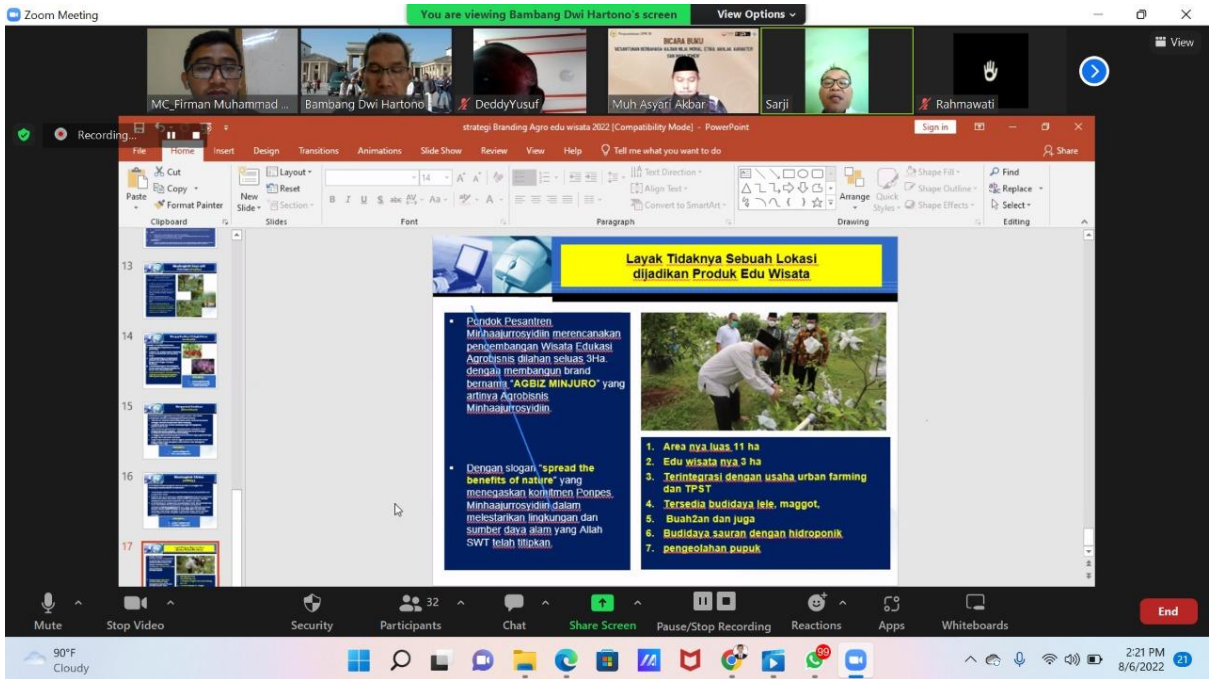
Zoom Meeting
You are viewing Bambang Dwi Hartono's screen
View Options
View

MC_Firman Muhammad ...
Bambang Dwi Hartono
DeddyYusuf
Muh Asyari Akbar
Sarji
Rahmawati

BICARA BUKU

Recording...

strategi Branding Agro edu wisata 2022 [Compatibility Mode] - PowerPoint
Sign in
Share

File Home Insert Design Transitions Animations Slide Show Review View Help Tell me what you want to do

Cut
Copy
Format Painter
Paste
Clipboard
New Slide
Layout
Reset
Section
Slides
Font
Text Direction
Align Text
Convert to SmartArt
Paragraph
Arrange
Quick Styles
Shape Fill
Shape Outline
Shape Effects
Drawing
Find
Replace
Select
Editing

13
14
15
16
17

Layak Tidaknya Sebuah Lokasi dijadikan Produk Edu Wisata

▪ Pondok Pesantren Minhaajurrosyidiin merencanakan pengembangan Wisata Edukasi Agrobisnis dilahan seluas 3Ha. dengan membangun brand bernama "AGBIZ MINJURO" yang artinya Agrobisnis Minhaajurrosyidiin.

▪ Dengan slogan "spread the benefits of nature" yang menegaskan komitmen Ponpes. Minhaajurrosyidiin dalam melestarikan lingkungan dan sumber daya alam yang Allah SWT telah titipkan.

1. Area nya luas 11 ha
2. Edu wisata nya 3 ha
3. Terintegrasi dengan usaha urban farming dan TPST
4. Tersedia budidaya lele, maggot,
5. Buah2an dan juga
6. Budidaya sauran dengan hidroponik
7. pengeolahan pupuk

Mute
Stop Video
Security
32
Participants
Chat
Share Screen
Pause/Stop Recording
Reactions
Apps
Whiteboards
End

90°F
Cloudy
99
2:21 PM
8/6/2022
21